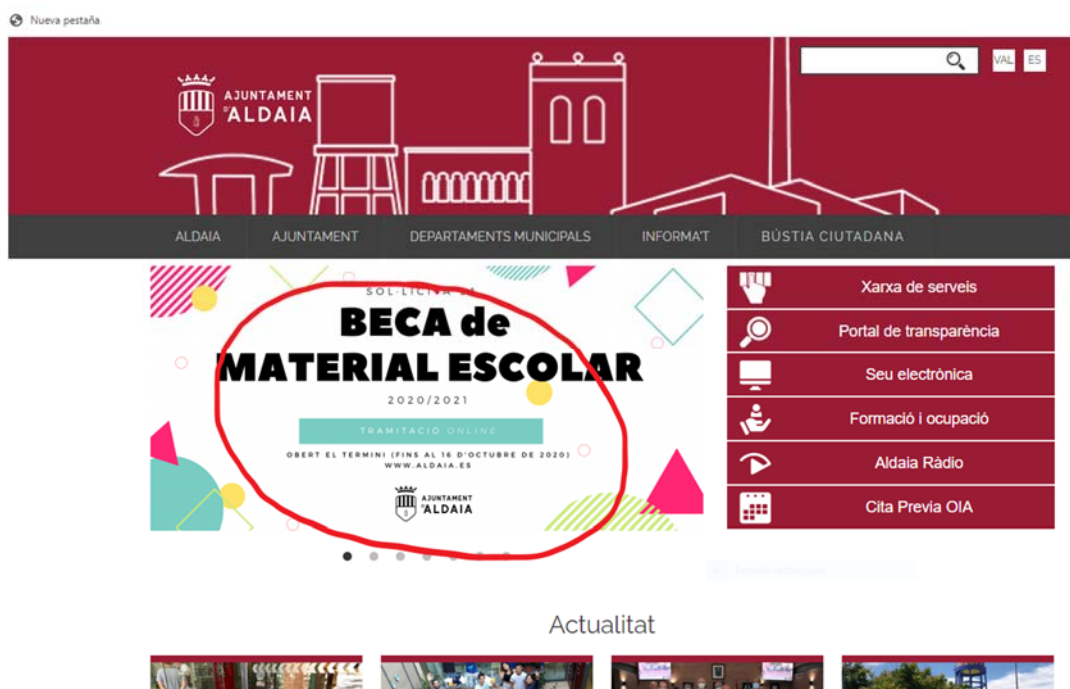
Nueva pestaña

AJUNTAMENT D'ALDAIA

VAL ES

ALDAIA AJUNTAMENT DEPARTAMENTS MUNICIPALS INFORMA'T BÚSTIA CIUTADANA

SOL·LICITA LA

BECA de MATERIAL ESCOLAR

2020/2021

TRAMITACIÓ ONLINE

OBERT EL TERMINI (FINS AL 16 D'OCTUBRE DE 2020)
WWW.ALDAIA.ES

AJUNTAMENT D'ALDAIA

Xarxa de serveis

Portal de transparència

Seu electrònica

Formació i ocupació

Aldaia Ràdio

Cita Previa OIA

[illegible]

Actualitat